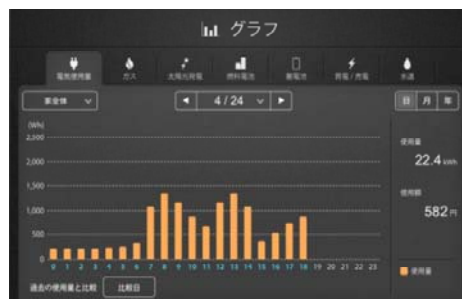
グラフ

電気使用量 ガス 太陽光発電 燃料電池 蓄電池 売電/充電 水道

家全体

4/24

日 月 年

(Wh)
2,500
2,000
1,500
1,000
500
0

0 1 2 3 4 5 6 7 8 9 10 11 12 13 14 15 16 17 18 19 20 21 22 23

使用量
22.4 kWh

使用額
582 円

使用量

過去の使用量と比較 比較日